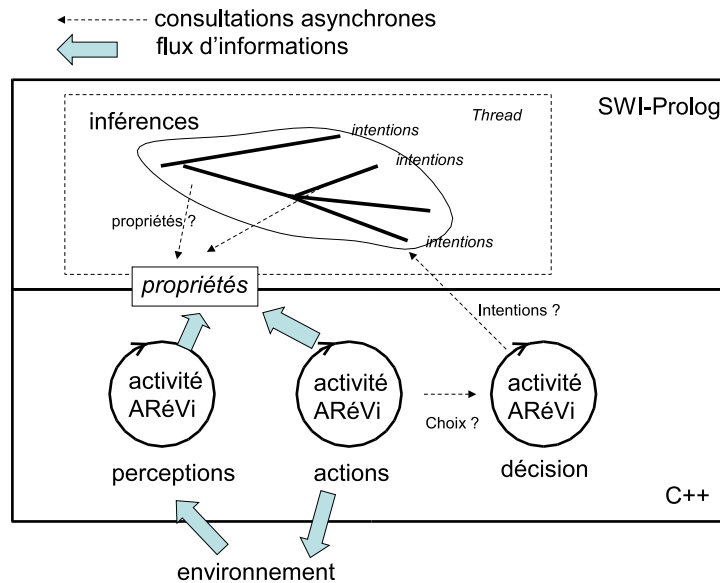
consultations asynchrones
flux d'informations

SWI-Prolog

inférences

Thread

intentions

intentions

propriétés ?

intentions

propriétés

Intentions ?

activité ARéVi

activité ARéVi

activité ARéVi

Choix ?

perceptions

actions

décision

C++

environnement